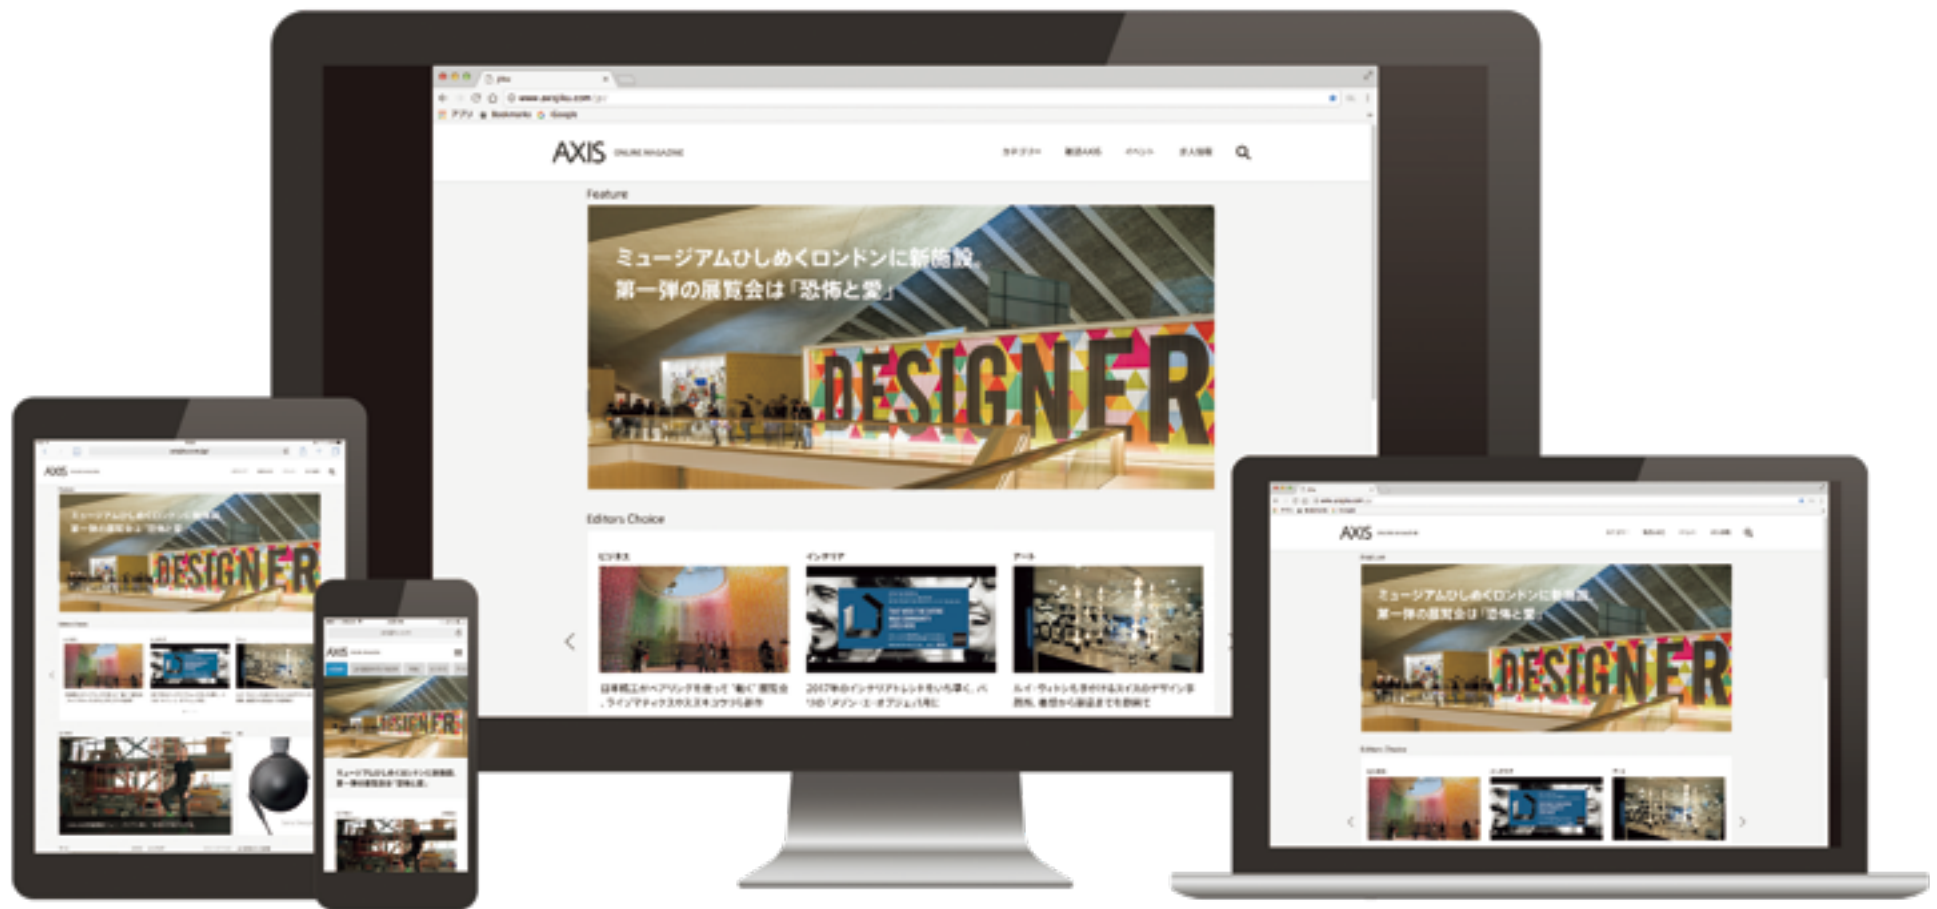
www.axisjiku.com

AXIS ONLINE MAGAZINE

カテゴリー 雑誌AXIS イベント 求人情報

Feature

ミュージアムひしめくロンドンに新施設。
第一弾の展覧会は「恐怖と愛」

DESIGNER

Editors Choice

ビジネス

インテリア

アート

日本精工がベアリングを使って"動く"展覧会。ラインマティクスがスキンフラ制作

2017年のインテリアトレンドをいち早く。パリの「メゾン・エ・オブジェ」1月に

ルイ・ヴィトンも手がけるスイスのデザイン事務所。expositionから製品までを開催

AXIS

DESIGNER

AXIS

DESIGNER

AXIS

ミュージアムひしめくロンドンに新施設。
第一弾の展覧会は「恐怖と愛」

DESIGNER

Editors Choice